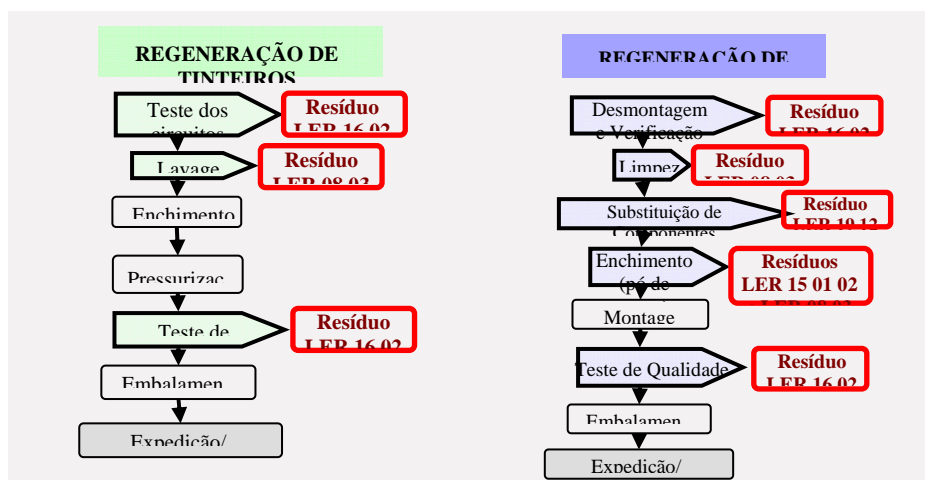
REGENERAÇÃO DE TINTEIROS

Teste dos circuitos

Resíduo LER 16 02

Lavage

Resíduo LER 08 03

Enchimento

Pressurizac

Teste de

Resíduo LER 16 02

Embalamen

Expedição/

REGENERAÇÃO DE

Desmontagem e Verificação

Resíduo LER 16 02

Limpez

Resíduo LER 08 03

Substituição de Componentes

Resíduo LER 10 12

Enchimento (pó de

Resíduos LER 15 01 02 LER 08 03

Montage

Teste de Qualidade

Resíduo LER 16 02

Embalamen

Expedição/